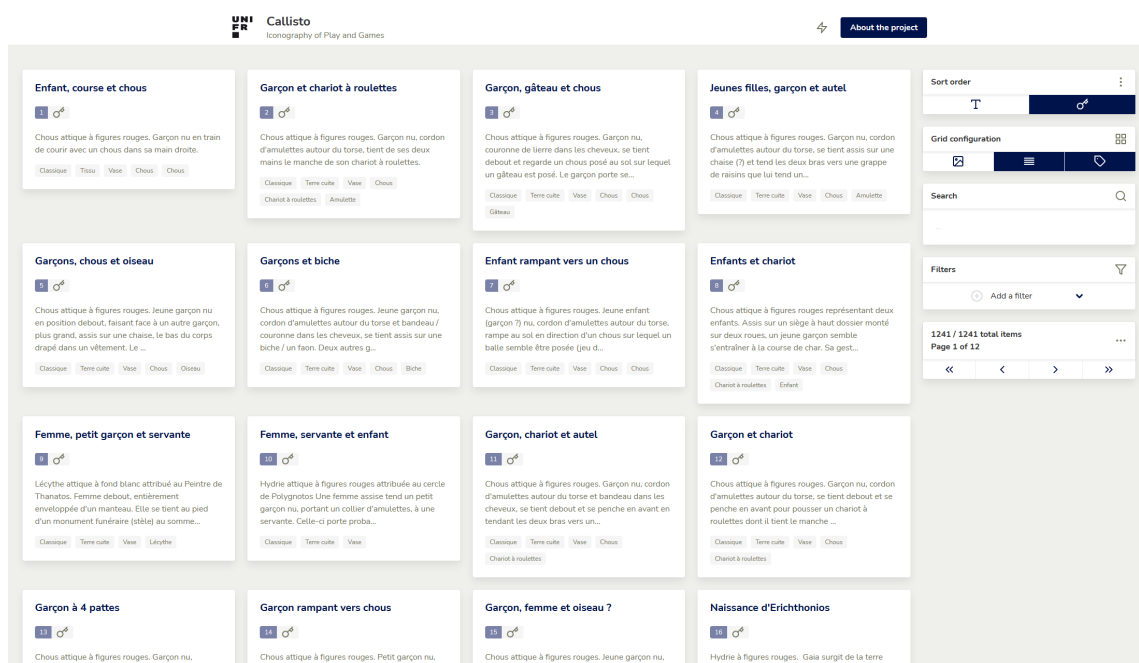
UNI FR

Callisto
Iconography of Play and Games

About the project

Enfant, course et chous

1

Chous attique à figures rouges. Garçon nu en train de courir avec un chous dans sa main droite.

Classique Tissu Vase Chous Chous

Garçon et chariot à roulettes

2

Chous attique à figures rouges. Garçon nu, cordon d'amulettes autour du torse, tient de ses deux mains le manche de son chariot à roulettes.

Classique Terre cuite Vase Chous Chariot à roulettes Amulette

Garçon, gâteau et chous

3

Chous attique à figures rouges. Garçon nu, couronne de lierre dans les cheveux, se tient debout et regarde un chous posé au sol sur lequel un gâteau est posé. Le garçon porte se...

Classique Terre cuite Vase Chous Chous Gâteau

Jeunes filles, garçon et autel

4

Chous attique à figures rouges. Garçon nu, cordon d'amulettes autour du torse, se tient assis sur une chaise (?) et tend les deux bras vers une grappe de raisins que lui tend un...

Classique Terre cuite Vase Chous Amulette

Garçons, chous et oiseau

5

Chous attique à figures rouges. Jeune garçon nu en position debout, faisant face à un autre garçon, plus grand, assis sur une chaise, le bas du corps drapé dans un vêtement. Le ...

Classique Terre cuite Vase Chous Oiseau

Garçons et biche

6

Chous attique à figures rouges. Jeune garçon nu, cordon d'amulettes autour du torse et bandeau / couronne dans les cheveux, se tient assis sur une biche / un faon. Deux autres g...

Classique Terre cuite Vase Chous Biche

Enfant rampant vers un chous

7

Chous attique à figures rouges. Jeune enfant (garçon ?) nu, cordon d'amulettes autour du torse, rampe au sol en direction d'un chous sur lequel un balle semble être posée (jeu d...

Classique Terre cuite Vase Chous Chous

Enfants et chariot

8

Chous attique à figures rouges représentant deux enfants. Assis sur un siège à haut dossier monté sur deux roues, un jeune garçon semble s'entraîner à la course de char. Sa gest...

Classique Terre cuite Vase Chous Chariot à roulettes Enfant

Femme, petit garçon et servante

9

Lécythe attique à fond blanc attribué au Peintre de Thanatos. Femme debout, entièrement enveloppée d'un manteau. Elle se tient au pied d'un monument funéraire (stèle) au somme...

Classique Terre cuite Vase Lécythe

Femme, servante et enfant

10

Hydrie attique à figures rouges attribuée au cercle de Polygnotos Une femme assise tend un petit garçon nu, portant un collier d'amulettes, à une servante. Celle-ci porte proba...

Classique Terre cuite Vase

Garçon, chariot et autel

11

Chous attique à figures rouges. Garçon nu, cordon d'amulettes autour du torse et bandeau dans les cheveux, se tient debout et se penche en avant en tendant les deux bras vers un...

Classique Terre cuite Vase Chous Chariot à roulettes

Garçon et chariot

12

Chous attique à figures rouges. Garçon nu, cordon d'amulettes autour du torse, se tient debout et se penche en avant pour pousser un chariot à roulettes dont il tient le manche ...

Classique Terre cuite Vase Chous Chariot à roulettes

Garçon à 4 pattes

13

Chous attique à figures rouges. Garçon nu,

Garçon rampant vers chous

14

Chous attique à figures rouges. Petit garçon nu,

Garçon, femme et oiseau ?

15

Chous attique à figures rouges. Jeune garçon nu,

Naissance d'Erichthonios

16

Hydrie à figures rouges. Gaia surgit de la terre

Sort order
T

Grid configuration

Search

Filters
Add a filter

1241 / 1241 total items
Page 1 of 12
« ‹ › »